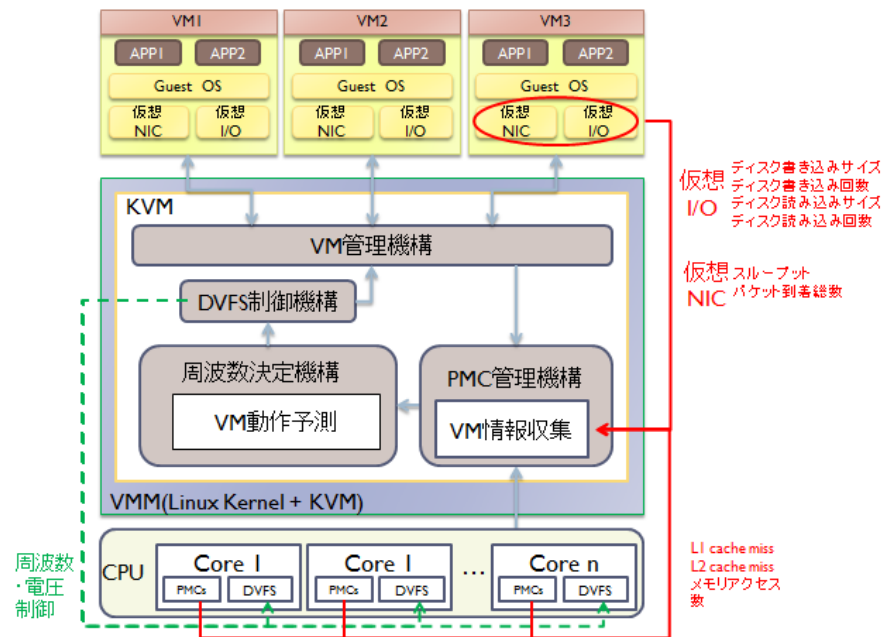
VM1
APP1
APP2
Guest OS
仮想 NIC
仮想 I/O

VM2
APP1
APP2
Guest OS
仮想 NIC
仮想 I/O

VM3
APP1
APP2
Guest OS
仮想 NIC
仮想 I/O

仮想 I/O
ディスク書き込みサイズ
ディスク書き込み回数
ディスク読み込みサイズ
ディスク読み込み回数

仮想 NIC
スループット
パケット到着総数

KVM
VM管理機構
DVFS制御機構
周波数決定機構
VM動作予測
PMC管理機構
VM情報収集
VMM(Linux Kernel + KVM)

周波数・電圧制御

CPU
Core 1
PMCs
DVFS
Core 1
PMCs
DVFS
…
Core n
PMCs
DVFS

L1 cache miss
L2 cache miss
メモリアクセス数